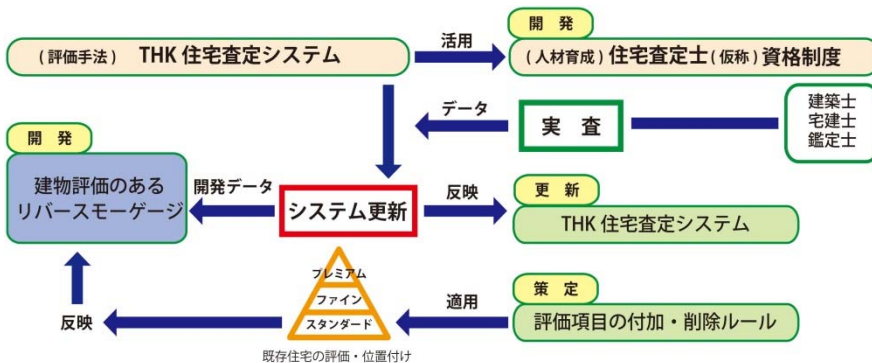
（評価手法） THK 住宅査定システム

活用

開 発

（人材育成）住宅査定士（仮称）資格制度

データ

実 査

建築士
宅建士
鑑定士

開 発

建物評価のある
リバースモーゲージ

開発データ

システム更新

反映

更 新

THK 住宅査定システム

プレミアム
ファイン
スタンダード

既存住宅の評価・位置付け

適用

策 定

評価項目の付加・削除ルール

反映